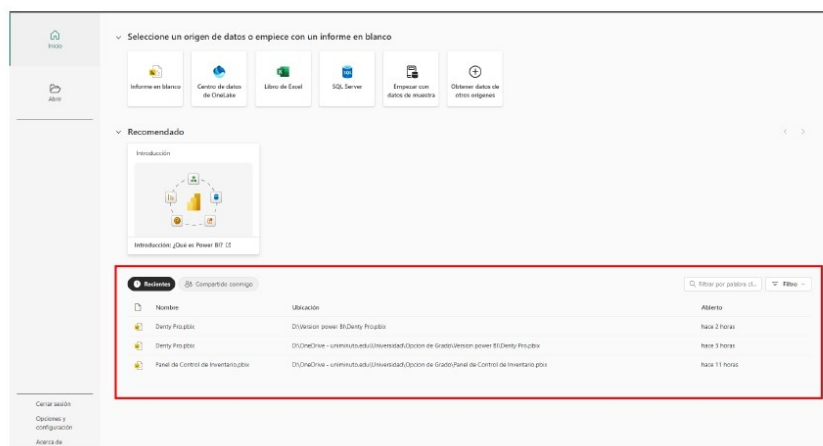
Inicio

Abrir

Seleccione un origen de datos o empiece con un informe en blanco

Informe en blanco

Centro de datos de OneLake

Libro de Excel

SQL Server

Empezar con datos de muestra

Obtener datos de otros orígenes

Recomendado

Introducción

Introducción: ¿Qué es Power BI?

Recientes

Compartido conmigo

Filtrar por palabra cl...

Filtro

| | Nombre | Ubicación | Abierto |
|---|---|---|---|
| | Denty Pro.pbix | D:\Version power BI\Denty Pro.pbix | hace 2 horas |
| | Denty Pro.pbix | D:\OneDrive - uniminuto.edu\Universidad\Opción de Grado\Version power BI\Denty Pro.pbix | hace 3 horas |
| | Panel de Control de Inventario.pbix | D:\OneDrive - uniminuto.edu\Universidad\Opción de Grado\Panel de Control de Inventario.pbix | hace 11 horas |

Cerrar sesión

Opciones y configuración

Acerca de